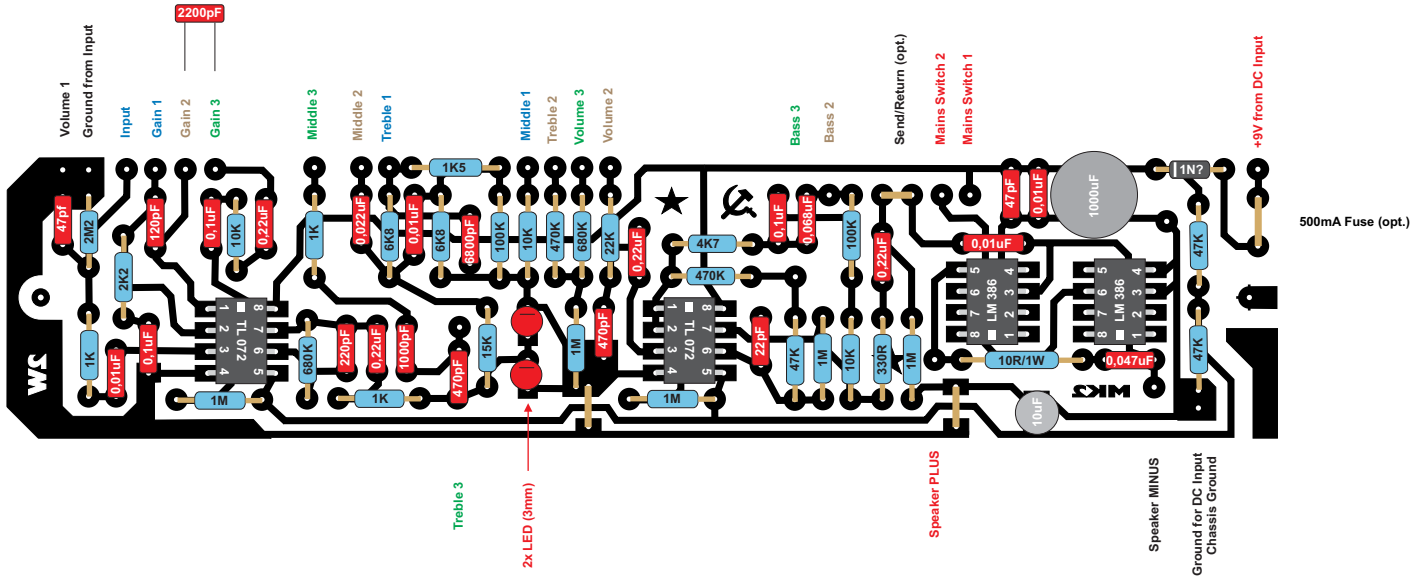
2200pF

Volume 1
Ground from Input
Input
Gain 1
Gain 2
Gain 3
Middle 3
Middle 2
Treble 1
Middle 1
Treble 2
Volume 3
Volume 2
Bass 3
Bass 2
Send/Return (opt.)
Mains Switch 2
Mains Switch 1
+9V from DC Input

47pf
2M2
2K2
120pF
0,1uF
10K
0,22uF
1K
0,022uF
6K8
1K5
0,1uF
6K8
6800pF
100K
10K
470K
680K
22K
0,22uF
4K7
470K
0,1uF
0,068uF
100K
0,22uF
47pF
0,01uF
1000uF
1N?
0,01uF
47K
500mA Fuse (opt.)

1K
0,01uF
0,1uF
TL 072
1 2 3 4
8 7 6 5
680K
220pF
0,22uF
1000pF
470pF
15K
1M
470pF
TL 072
1 2 3 4
8 7 6 5
22pF
47K
1M
10K
330R
1M
LM 386
LM 386
10R/1W
0,047uF
47K
1M
1K
1M
10uF

WS
MKS

Treble 3
2x LED (3mm)
Speaker PLUS
Speaker MINUS
Ground for DC Input
Chassis Ground